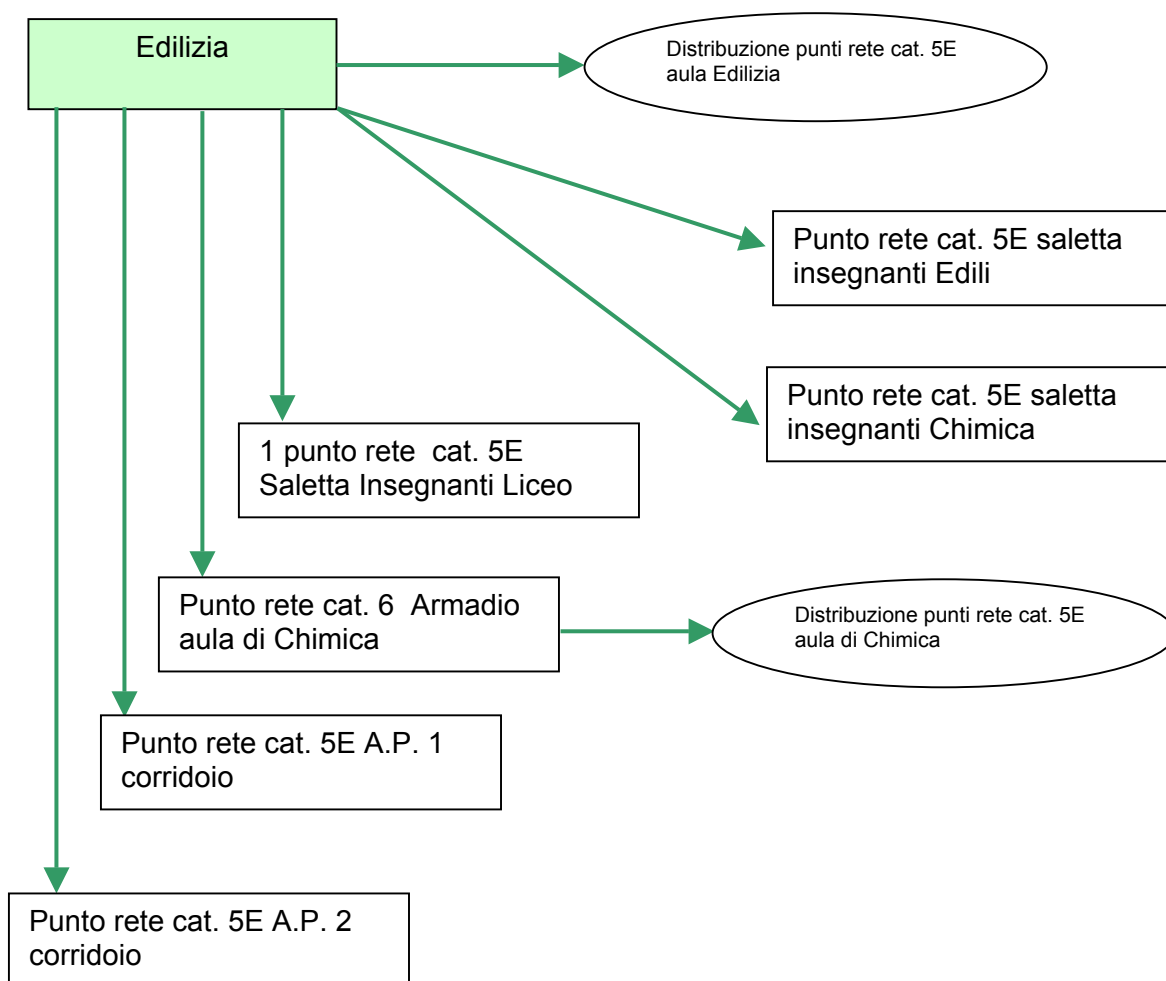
Edilizia

Distribuzione punti rete cat. 5E aula Edilizia

Punto rete cat. 5E saletta insegnanti Edili

Punto rete cat. 5E saletta insegnanti Chimica

1 punto rete cat. 5E Saletta Insegnanti Liceo

Punto rete cat. 6 Armadio aula di Chimica

Distribuzione punti rete cat. 5E aula di Chimica

Punto rete cat. 5E A.P. 1 corridoio

Punto rete cat. 5E A.P. 2 corridoio